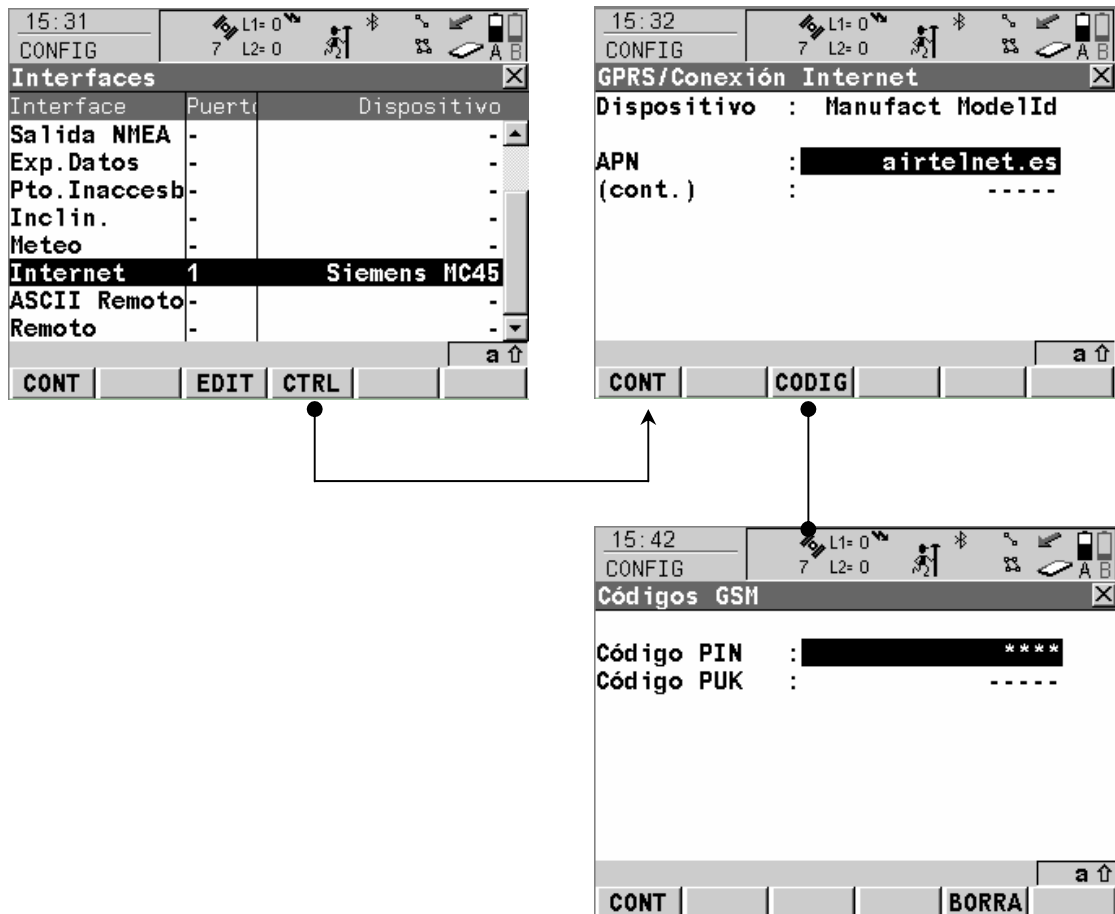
15:31
CONFIG
L1= 0
7 L2= 0
A B
Interfaces

| Interface | Puert | Dispositivo |
|---|---|---|
| Salida NMEA | - | - |
| Exp.Datos | - | - |
| Pto.Inaccesb | - | - |
| Inclin. | - | - |
| Meteo | - | - |
| Internet | 1 | Siemens MC45 |
| ASCII Remoto | - | - |
| Remoto | - | - |

a ⇧
CONT EDIT CTRL

15:32
CONFIG
L1= 0
7 L2= 0
A B
GPRS/Conexión Internet
Dispositivo : Manufact ModelId
APN : airtelnet.es
(cont.) : -----
a ⇧
CONT CODIG

15:42
CONFIG
L1= 0
7 L2= 0
A B
Códigos GSM
Código PIN : ****
Código PUK : -----
a ⇧
CONT BORRA